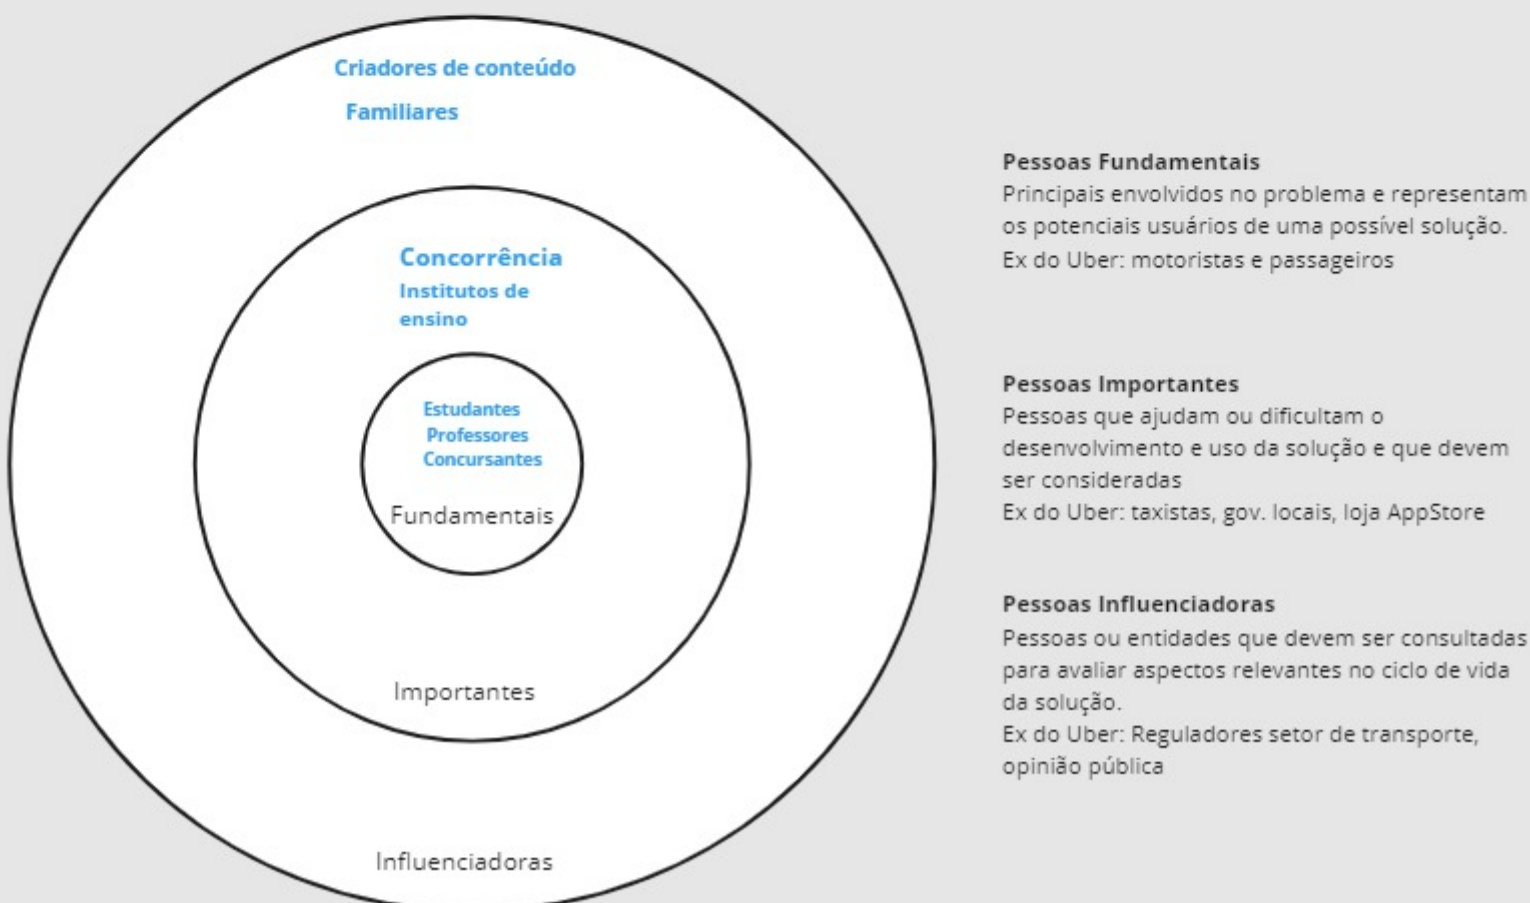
Criadores de conteúdo
Familiares

Concorrência
Institutos de ensino

Estudantes
Professores
Concursantes

Fundamentais

Importantes

Influenciadoras

Pessoas Fundamentais
Principais envolvidos no problema e representam os potenciais usuários de uma possível solução.
Ex do Uber: motoristas e passageiros

Pessoas Importantes
Pessoas que ajudam ou dificultam o desenvolvimento e uso da solução e que devem ser consideradas
Ex do Uber: taxistas, gov. locais, loja AppStore

Pessoas Influenciadoras
Pessoas ou entidades que devem ser consultadas para avaliar aspectos relevantes no ciclo de vida da solução.
Ex do Uber: Reguladores setor de transporte, opinião pública